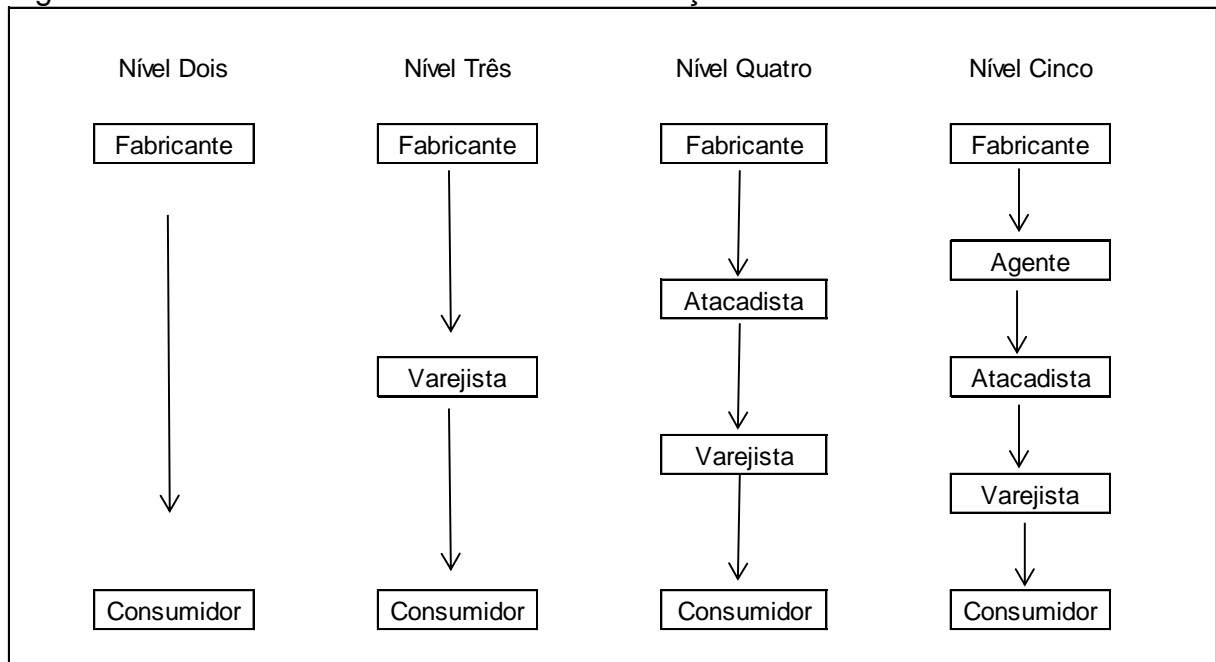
Nível Dois

Fabricante

Consumidor

Nível Três

Fabricante

Varejista

Consumidor

Nível Quatro

Fabricante

Atacadista

Varejista

Consumidor

Nível Cinco

Fabricante

Agente

Atacadista

Varejista

Consumidor